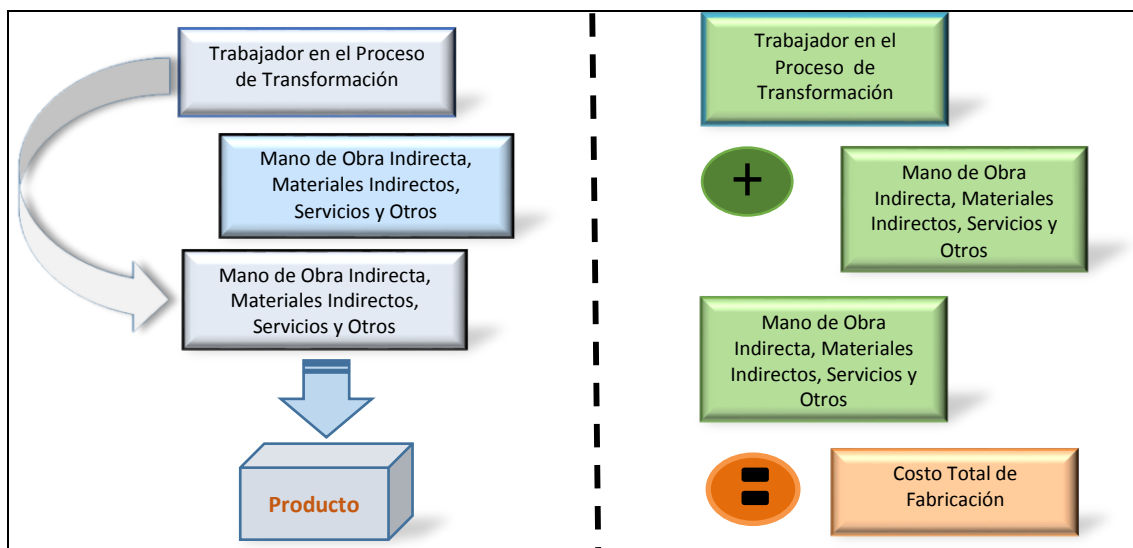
Trabajador en el Proceso de Transformación

Mano de Obra Indirecta, Materiales Indirectos, Servicios y Otros

Mano de Obra Indirecta, Materiales Indirectos, Servicios y Otros

Producto

Trabajador en el Proceso de Transformación

+

Mano de Obra Indirecta, Materiales Indirectos, Servicios y Otros

Mano de Obra Indirecta, Materiales Indirectos, Servicios y Otros

=

Costo Total de Fabricación